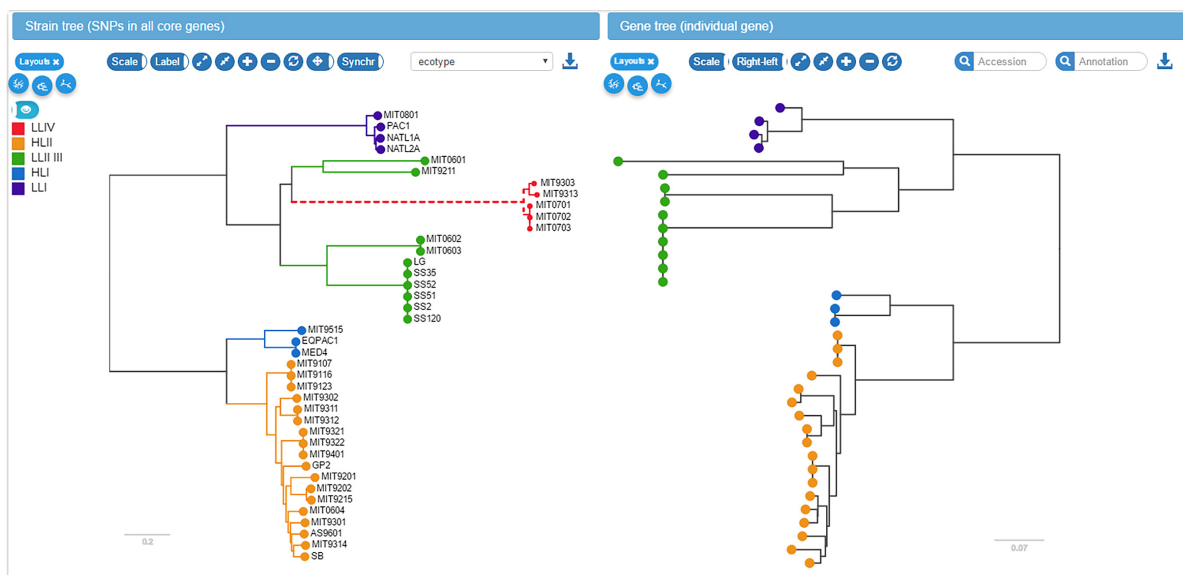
Strain tree (SNPs in all core genes)

Layouts ✖

Scale Label Synchr

ecotype

LLIV
HLII
LLII III
HLI
LLI

MIT0801
PAC1
NATL1A
NATL2A
MIT0601
MIT9211
MIT9303
MIT9313
MIT0701
MIT0702
MIT0703
MIT0602
MIT0603
LG
SS35
SS52
SS51
SS2
SS120
MIT9515
EQPAC1
MED4
MIT9107
MIT9116
MIT9123
MIT9302
MIT9311
MIT9312
MIT9321
MIT9322
MIT9401
GP2
MIT9201
MIT9202
MIT9215
MIT0604
MIT9301
AS9601
MIT9314
SB

0.2

Gene tree (individual gene)

Layouts ✖

Scale Right-left

Accession

Annotation

0.07